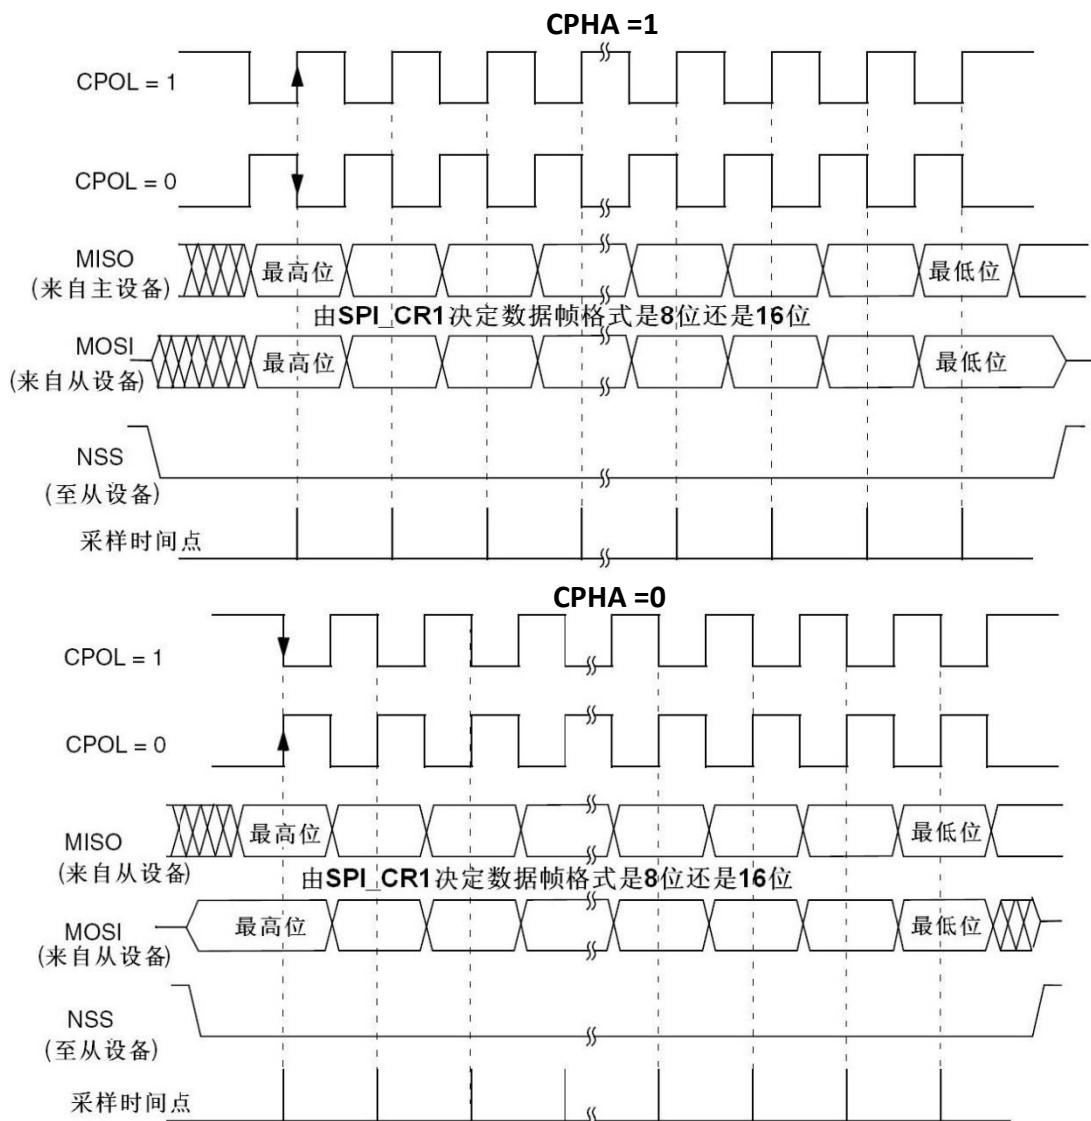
CPHA =1

CPOL = 1

CPOL = 0

MISO
(来自主设备)

最高位

最低位

由SPI_CR1决定数据帧格式是8位还是16位

MOSI
(来自从设备)

最高位

最低位

NSS
(至从设备)

采样时间点

CPHA =0

CPOL = 1

CPOL = 0

MISO
(来自从设备)

最高位

最低位

由SPI_CR1决定数据帧格式是8位还是16位

MOSI
(来自从设备)

最高位

最低位

NSS
(至从设备)

采样时间点